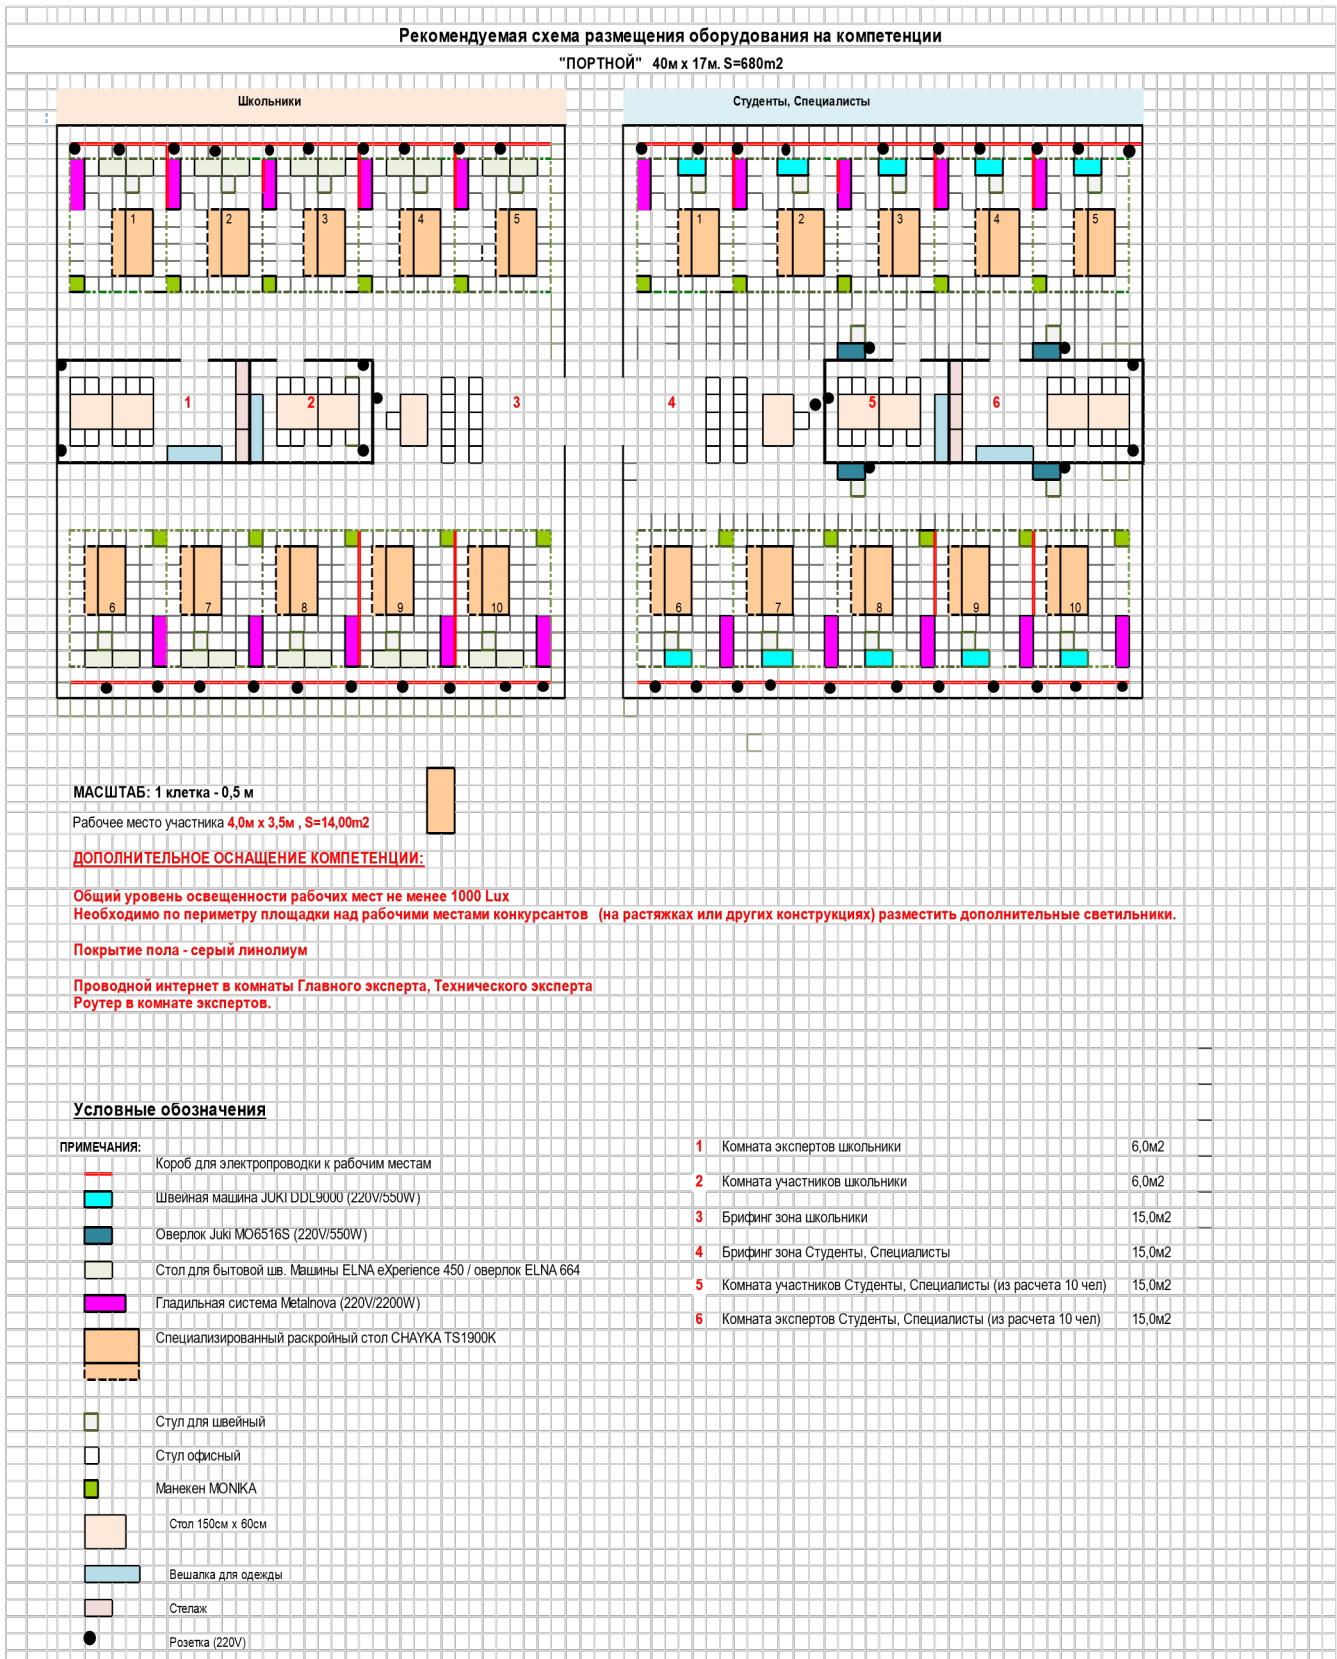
Рекомендуемая схема размещения оборудования на компетенции

"ПОРТНОЙ" 40м х 17м. S=680m2

Школьники

Студенты, Специалисты

1 2 3 4 5

1 2 3 4 5

1 2 3

4 5 6

6 7 8 9 10

6 7 8 9 10

МАСШТАБ: 1 клетка - 0,5 м

Рабочее место участника 4,0м х 3,5м , S=14,00m2

ДОПОЛНИТЕЛЬНОЕ ОСНАЩЕНИЕ КОМПЕТЕНЦИИ:

Общий уровень освещенности рабочих мест не менее 1000 Lux
Необходимо по периметру площадки над рабочими местами конкурсантов (на растяжках или других конструкциях) разместить дополнительные светильники.

Покрытие пола - серый линолиум

Проводной интернет в комнаты Главного эксперта, Технического эксперта
Роутер в комнате экспертов.

Условные обозначения

ПРИМЕЧАНИЯ:

Короб для электропроводки к рабочим местам

Швейная машина JUKI DDL9000 (220V/550W)

Оверлок Juki MO6516S (220V/550W)

Стол для бытовой шв. Машины ELNA eXperience 450 / оверлок ELNA 664

Гладильная система Metalnova (220V/2200W)

Специализированный раскройный стол CHAYKA TS1900K

Стул для швейный

Стул офисный

Манекен MONIKA

Стол 150см х 60см

Вешалка для одежды

Стелаж

Розетка (220V)

| | | |
|---|---|---|
| 1 | Комната экспертов школьники | 6,0м2 |
| 2 | Комната участников школьники | 6,0м2 |
| 3 | Брифинг зона школьники | 15,0м2 |
| 4 | Брифинг зона Студенты, Специалисты | 15,0м2 |
| 5 | Комната участников Студенты, Специалисты (из расчета 10 чел) | 15,0м2 |
| 6 | Комната экспертов Студенты, Специалисты (из расчета 10 чел) | 15,0м2 |